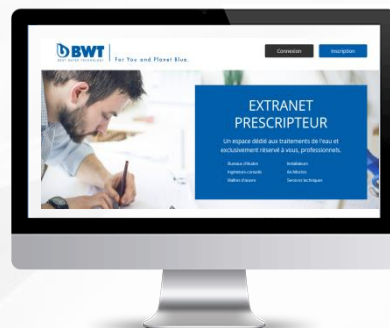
BWT
BEST WATER TECHNOLOGY
For You and Planet Blue.

Connexion
Inscription

EXTRANET
PRESCRIPTEUR

Un espace dédié aux traitements de l'eau et exclusivement réservé à vous, professionnels.

Bureaux d'études
Ingénieurs conseils
Maîtres d'oeuvre
Installateurs
Architectes
Services techniques